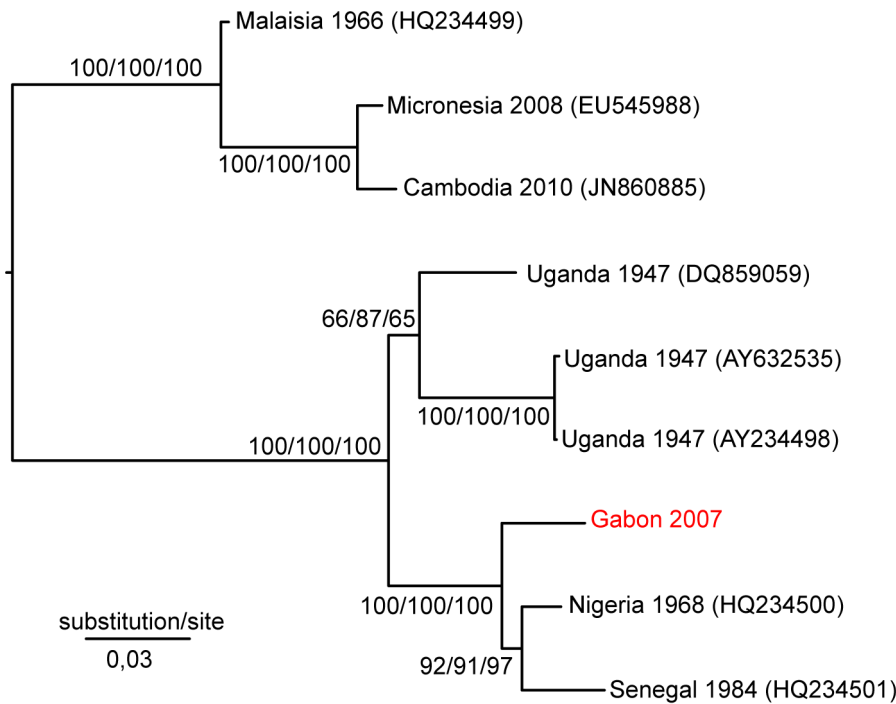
Malaisia 1966 (HQ234499)

100/100/100

Micronesia 2008 (EU545988)

100/100/100

Cambodia 2010 (JN860885)

Uganda 1947 (DQ859059)

66/87/65

Uganda 1947 (AY632535)

100/100/100

Uganda 1947 (AY234498)

100/100/100

Gabon 2007

100/100/100

Nigeria 1968 (HQ234500)

92/91/97

Senegal 1984 (HQ234501)

substitution/site

0,03